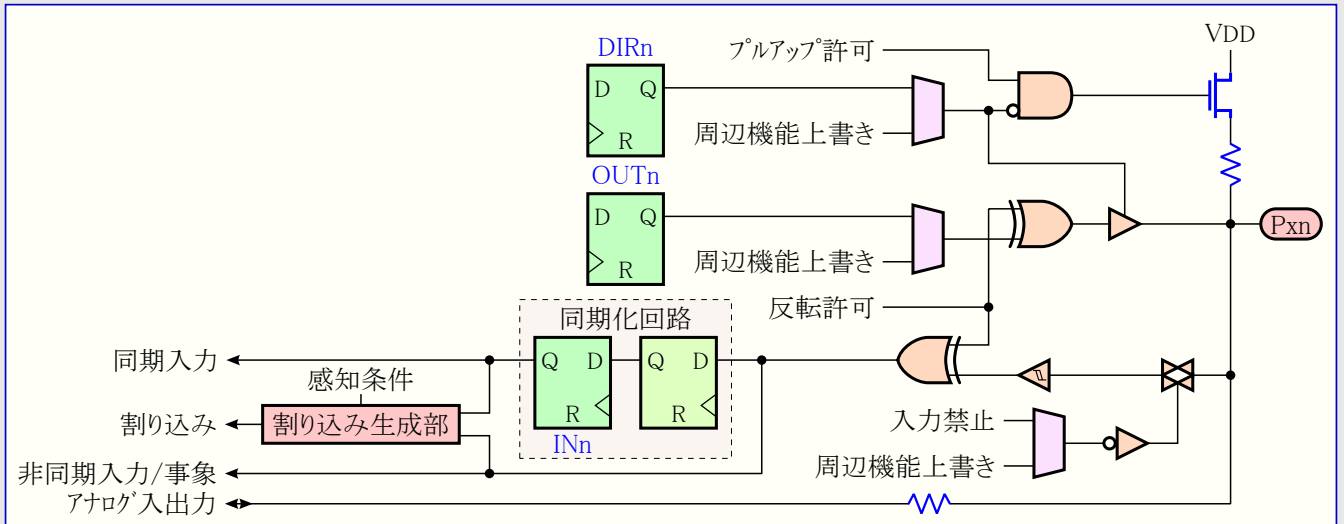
DIRn
D Q
R
プルアップ許可
周辺機能上書き
VDD
OUTn
D Q
R
周辺機能上書き
Pxn
反転許可
同期化回路
同期入力
Q D
Q D
R
R
INn
感知条件
割り込み
割り込み生成部
入力禁止
周辺機能上書き
非同期入力/事象
アナログ入出力